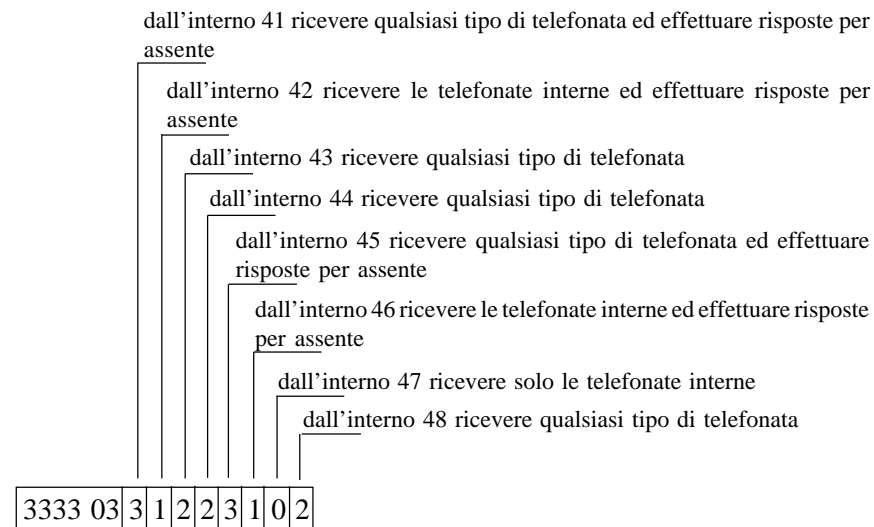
dall'interno 41 ricevere qualsiasi tipo di telefonata ed effettuare risposte per assente

dall'interno 42 ricevere le telefonate interne ed effettuare risposte per assente

dall'interno 43 ricevere qualsiasi tipo di telefonata

dall'interno 44 ricevere qualsiasi tipo di telefonata

dall'interno 45 ricevere qualsiasi tipo di telefonata ed effettuare risposte per assente

dall'interno 46 ricevere le telefonate interne ed effettuare risposte per assente

dall'interno 47 ricevere solo le telefonate interne

dall'interno 48 ricevere qualsiasi tipo di telefonata

| 3333 03 | 3 | 1 | 2 | 2 | 3 | 1 | 0 | 2 |